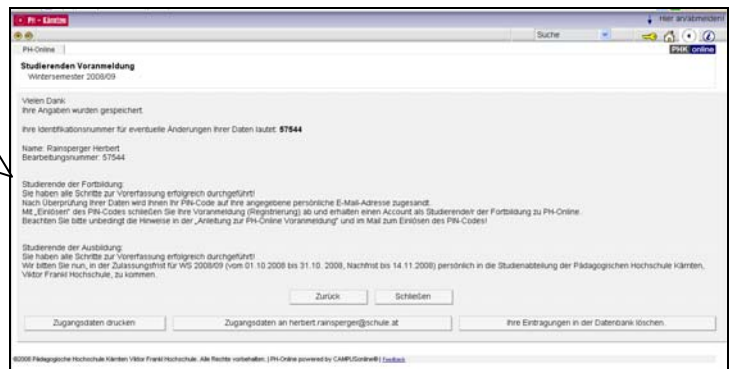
PH - Kärnten

Hier an/abmelden!

Suche

PHK online

PH-Online

Studierenden Voranmeldung
Wintersemester 2008/09

Vielen Dank!
Ihre Angaben wurden gespeichert

Ihre Identifikationsnummer für eventuelle Änderungen Ihrer Daten lautet: **57544**

Name: Rainsperger Herbert
Bearbeitungsnummer: 57544

Studierende der Fortbildung:
Sie haben alle Schritte zur Vorerfassung erfolgreich durchgeführt!
Nach Überprüfung Ihrer Daten wird Ihnen Ihr PIN-Code auf Ihre angegebene persönliche E-Mail-Adresse zugesandt.
Mit „Einlösen" des PIN-Codes schließen Sie Ihre Voranmeldung (Registrierung) ab und erhalten einen Account als Studierende/r der Fortbildung zu PH-Online.
Beachten Sie bitte unbedingt die Hinweise in der „Anleitung zur PH-Online Voranmeldung" und im Mail zum Einlösen des PIN-Codes!

Studierende der Ausbildung:
Sie haben alle Schritte zur Vorerfassung erfolgreich durchgeführt!
Wir bitten Sie nun, in der Zulassungsfrist für WS 2008/09 (vom 01.10.2008 bis 31.10. 2008, Nachfrist bis 14.11.2008) persönlich in die Studienabteilung der Pädagogischen Hochschule Kärnten, Viktor Frankl Hochschule, zu kommen.

Zurück | Schließen

Zugangsdaten drucken | Zugangsdaten an herbert.rainsperger@schule.at | Ihre Eintragungen in der Datenbank löschen.

©2008 Pädagogische Hochschule Kärnten Viktor Frankl Hochschule. Alle Rechte vorbehalten. | PH-Online powered by CAMPUSonline® | Feedback